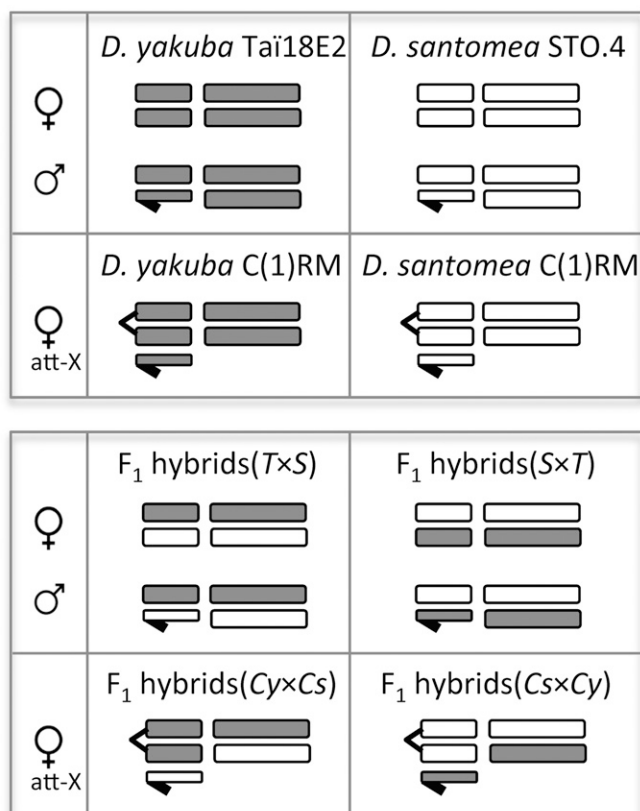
|  | *D. yakuba* Taï18E2 | *D. santomea* STO.4 |
|---|---|---|
| ♀ ♂ |  |  |
| ♀ att-X | *D. yakuba* C(1)RM | *D. santomea* C(1)RM |

|  | $F_1$ hybrids($T\times S$) | $F_1$ hybrids($S\times T$) |
|---|---|---|
| ♀ ♂ |  |  |
| ♀ att-X | $F_1$ hybrids($Cy\times Cs$) | $F_1$ hybrids($Cs\times Cy$) |